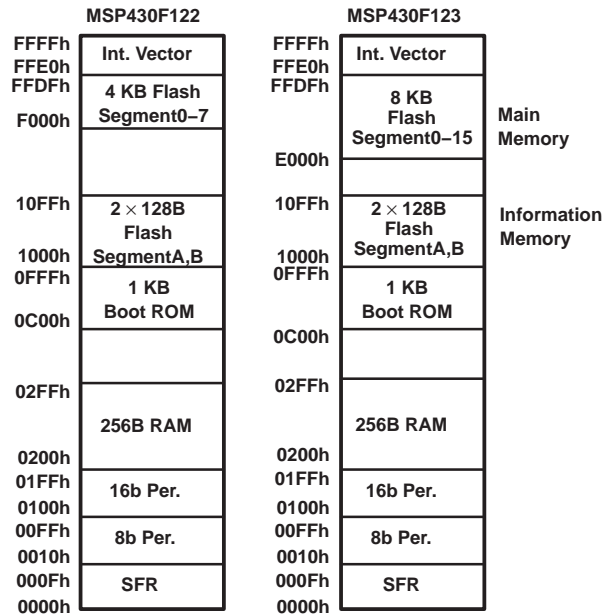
MSP430F122

FFFFh
FFE0h
FFDFh
F000h
10FFh
1000h
0FFFh
0C00h
02FFh
0200h
01FFh
0100h
00FFh
0010h
000Fh
0000h

Int. Vector
4 KB Flash Segment0−7
$2 \times 128B$ Flash SegmentA,B
1 KB Boot ROM
256B RAM
16b Per.
8b Per.
SFR

MSP430F123

FFFFh
FFE0h
FFDFh
E000h
10FFh
1000h
0FFFh
0C00h
02FFh
0200h
01FFh
0100h
00FFh
0010h
000Fh
0000h

Int. Vector
8 KB Flash Segment0−15
$2 \times 128B$ Flash SegmentA,B
1 KB Boot ROM
256B RAM
16b Per.
8b Per.
SFR

Main Memory

Information Memory